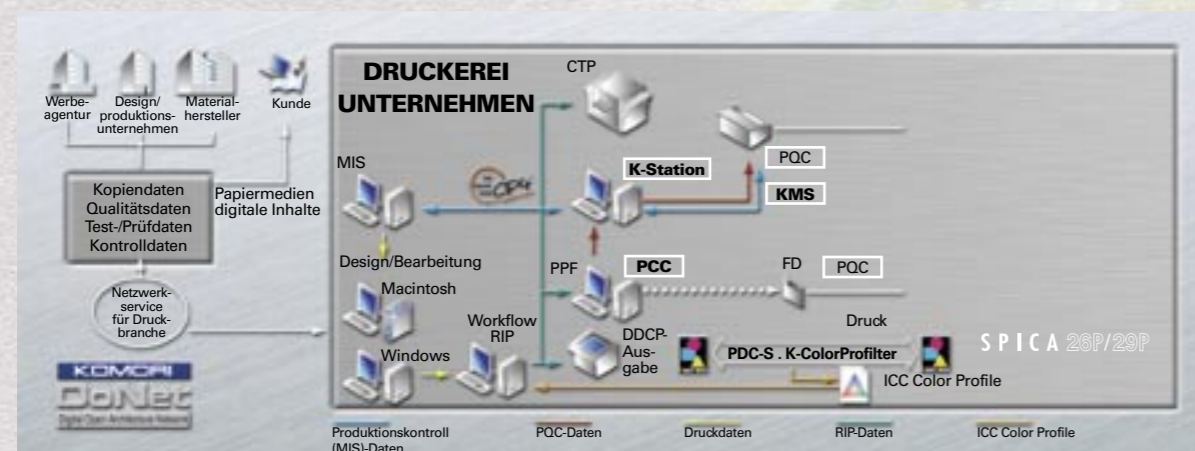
Werbeagentur

Design/produktionsunternehmen

Materialhersteller

Kunde

Kopiendaten
Qualitätsdaten
Test-/Prüfdaten
Kontrolldaten

Papiermedien
digitale Inhalte

Netzwerkservice für Druckbranche

KOMORI
DoNet

DRUCKEREI
UNTERNEHMEN

CTP

MIS

CIP4

K-Station

PQC

KMS

Design/Bearbeitung

Macintosh

PPF

PCC

FD

PQC

Druck

Workflow
RIP

DDCP-Ausgabe

Windows

PDC-S . K-ColorProfilter

SPICA 26P/29P

ICC Color Profile

Produktionskontroll (MIS)-Daten

PQC-Daten

Druckdaten

RIP-Daten

ICC Color Profile